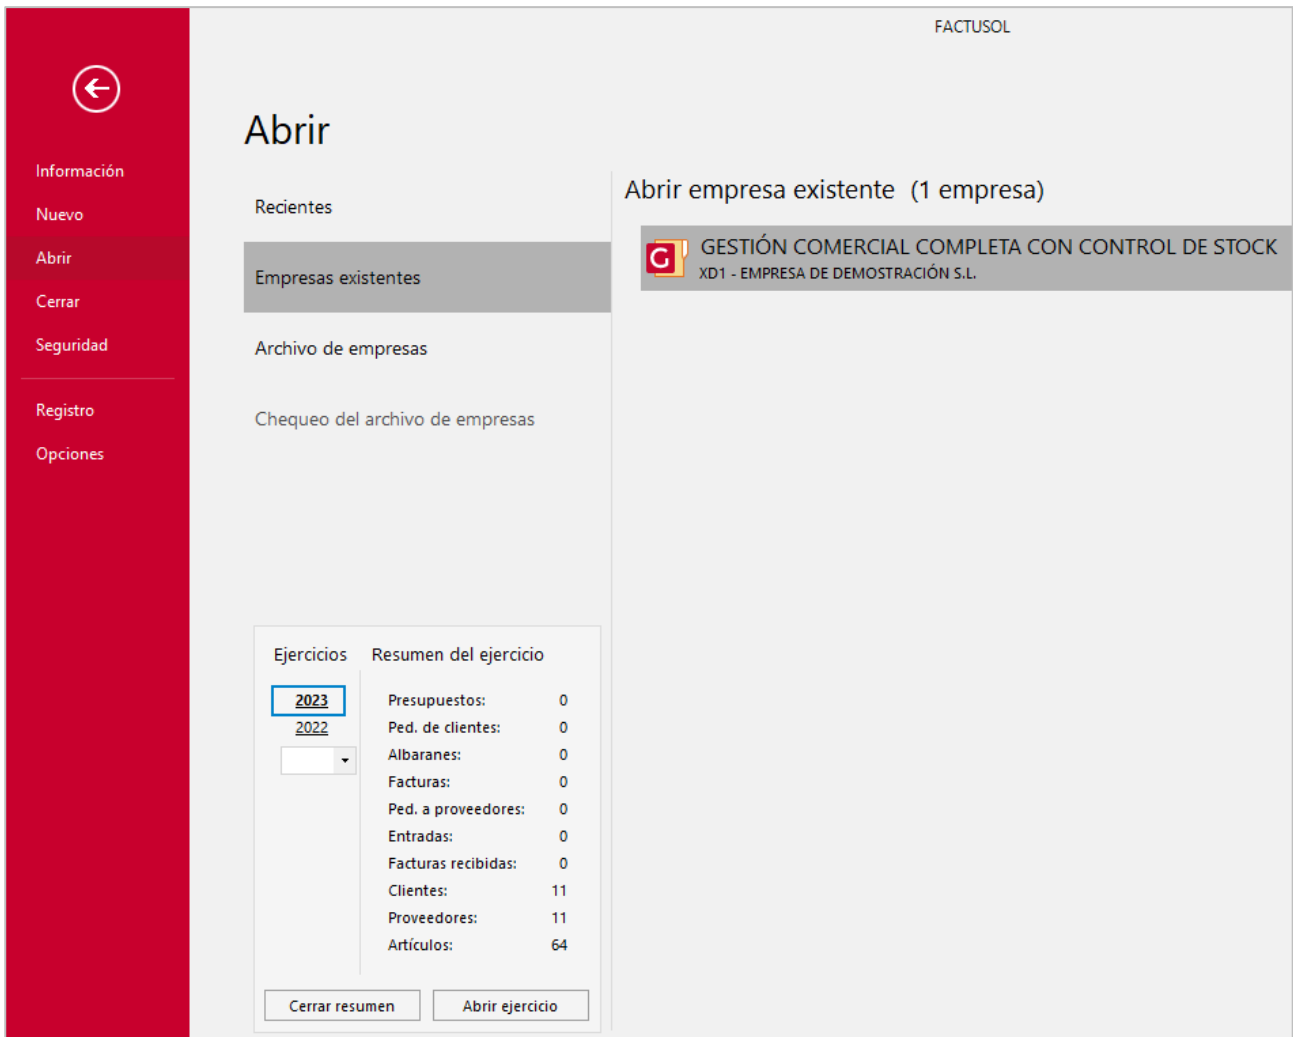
FACTUSOL

Información
Nuevo
Abrir
Cerrar
Seguridad
Registro
Opciones

Abrir

Recientes
Empresas existentes
Archivo de empresas
Chequeo del archivo de empresas

Abrir empresa existente (1 empresa)

GESTIÓN COMERCIAL COMPLETA CON CONTROL DE STOCK
XD1 - EMPRESA DE DEMOSTRACIÓN S.L.

Ejercicios
2023
2022

Resumen del ejercicio

| | |
|---|---|
| Presupuestos: | 0 |
| Ped. de clientes: | 0 |
| Albaranes: | 0 |
| Facturas: | 0 |
| Ped. a proveedores: | 0 |
| Entradas: | 0 |
| Facturas recibidas: | 0 |
| Clientes: | 11 |
| Proveedores: | 11 |
| Artículos: | 64 |

Cerrar resumen
Abrir ejercicio